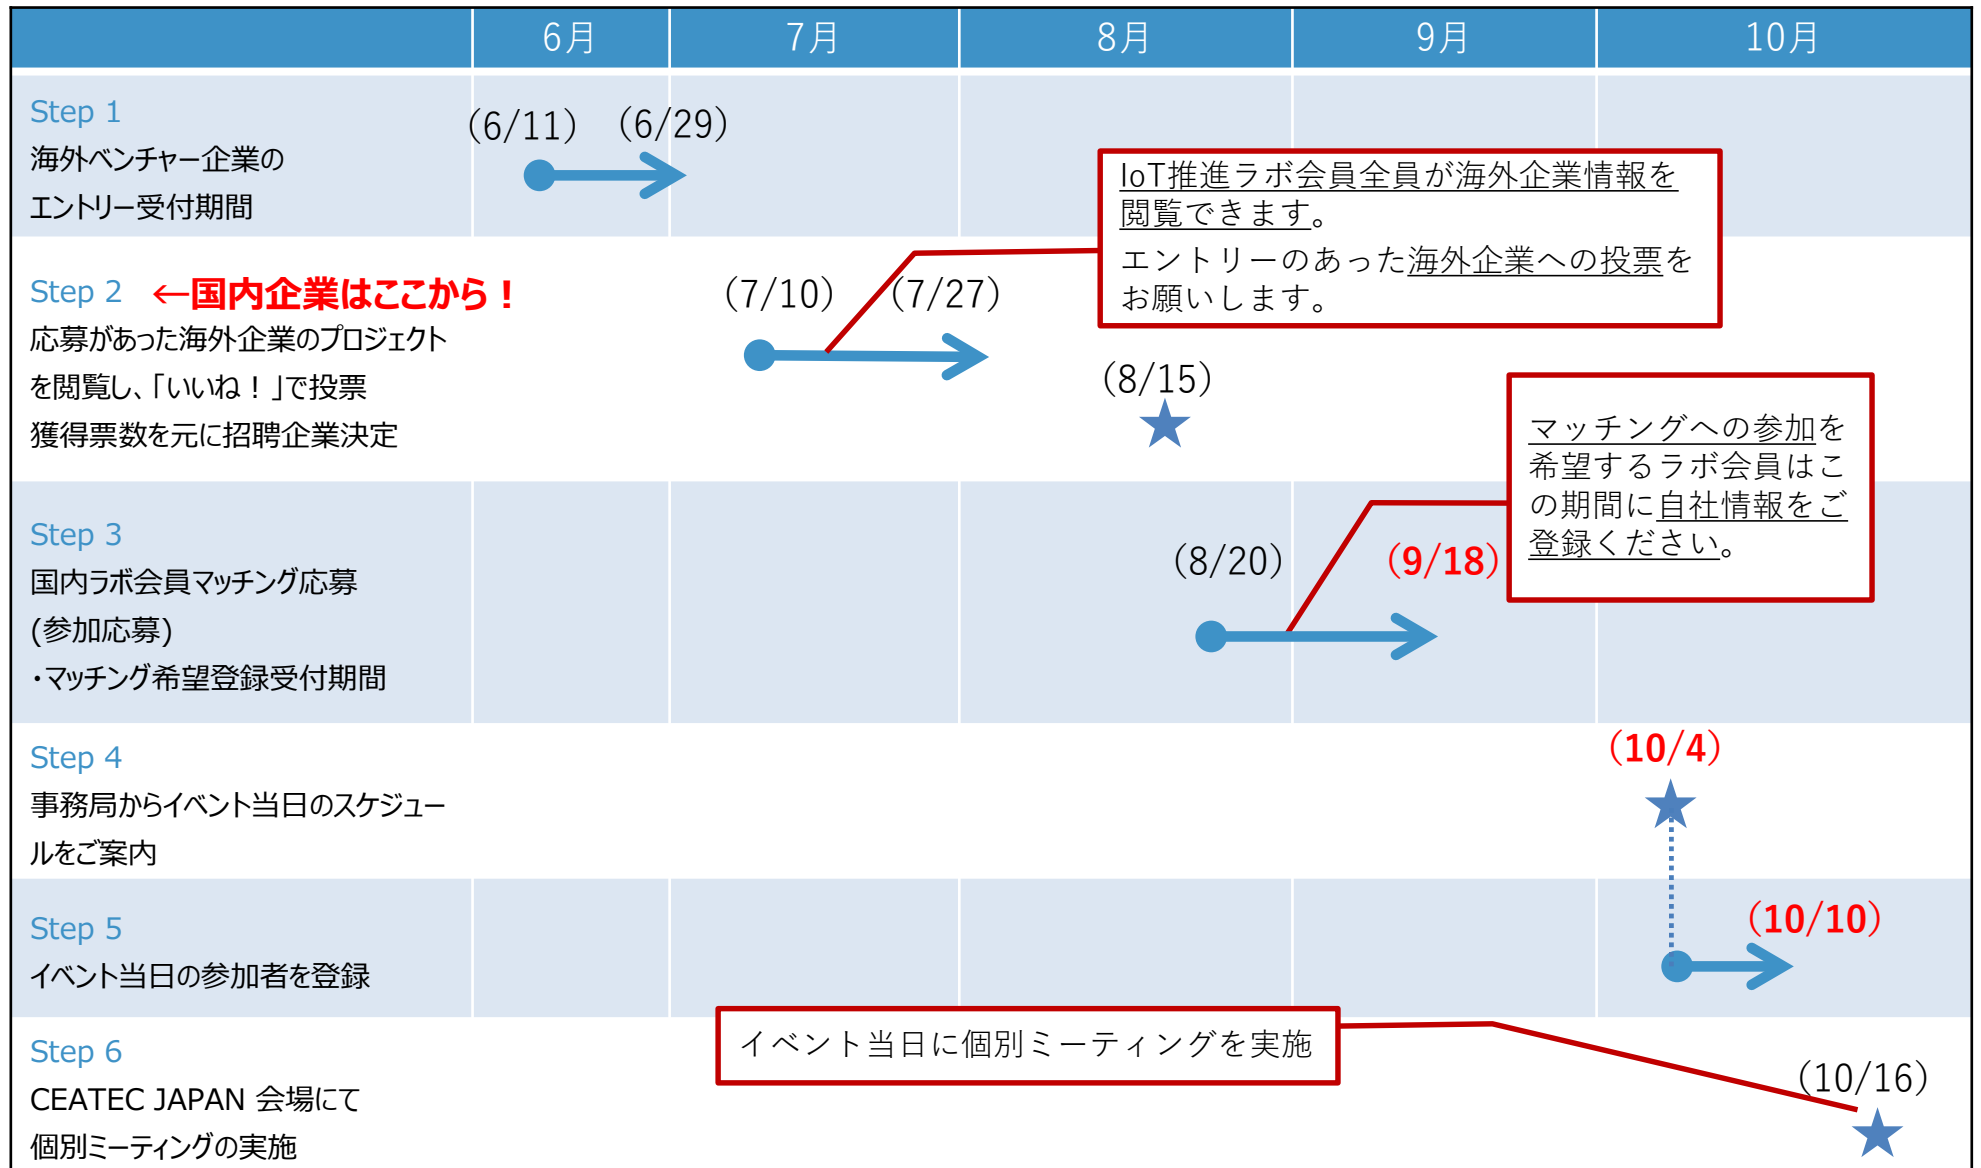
| | 6月 | 7月 | 8月 | 9月 | 10月 |
|---|---|---|---|---|---|
| Step 1<br>海外ベンチャー企業のエントリー受付期間 | (6/11) | (6/29) | | | |
| Step 2 ←国内企業はここから！<br>応募があった海外企業のプロジェクトを閲覧し、「いいね！」で投票<br>獲得票数を元に招聘企業決定 | | (7/10) (7/27) | (8/15) | | |
| Step 3<br>国内ラボ会員マッチング応募(参加応募)<br>・マッチング希望登録受付期間 | | | (8/20) | (9/18) | |
| Step 4<br>事務局からイベント当日のスケジュールをご案内 | | | | | (10/4) |
| Step 5<br>イベント当日の参加者を登録 | | | | | (10/10) |
| Step 6<br>CEATEC JAPAN 会場にて<br>個別ミーティングの実施 | | | | | (10/16) |

IoT推進ラボ会員全員が海外企業情報を閲覧できます。
エントリーのあった海外企業への投票をお願いします。

マッチングへの参加を希望するラボ会員はこの期間に自社情報をご登録ください。

イベント当日に個別ミーティングを実施